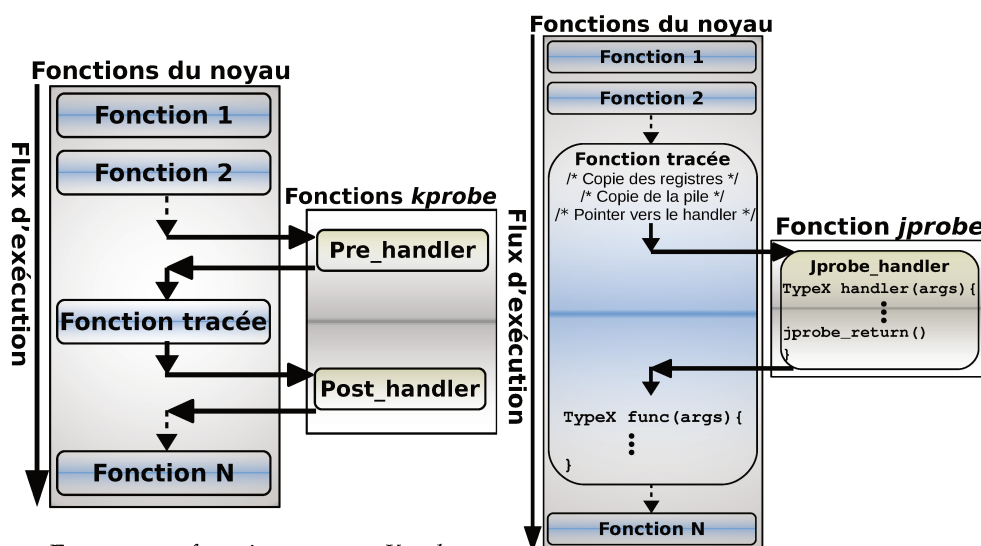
Fonctions du noyau

Flux d'exécution

Fonction 1

Fonction 2

Fonctions *kprobe*

Pre_handler

Fonction tracée

Post_handler

Fonction N

Fonctions du noyau

Fonction 1

Fonction 2

Flux d'exécution

Fonction tracée
/* Copie des registres */
/* Copie de la pile */
/* Pointer vers le handler */

Fonction *jprobe*

Jprobe_handler
TypeX handler(args){
⋮
jprobe_return()
}

TypeX func(args){
⋮
}

Fonction N

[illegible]